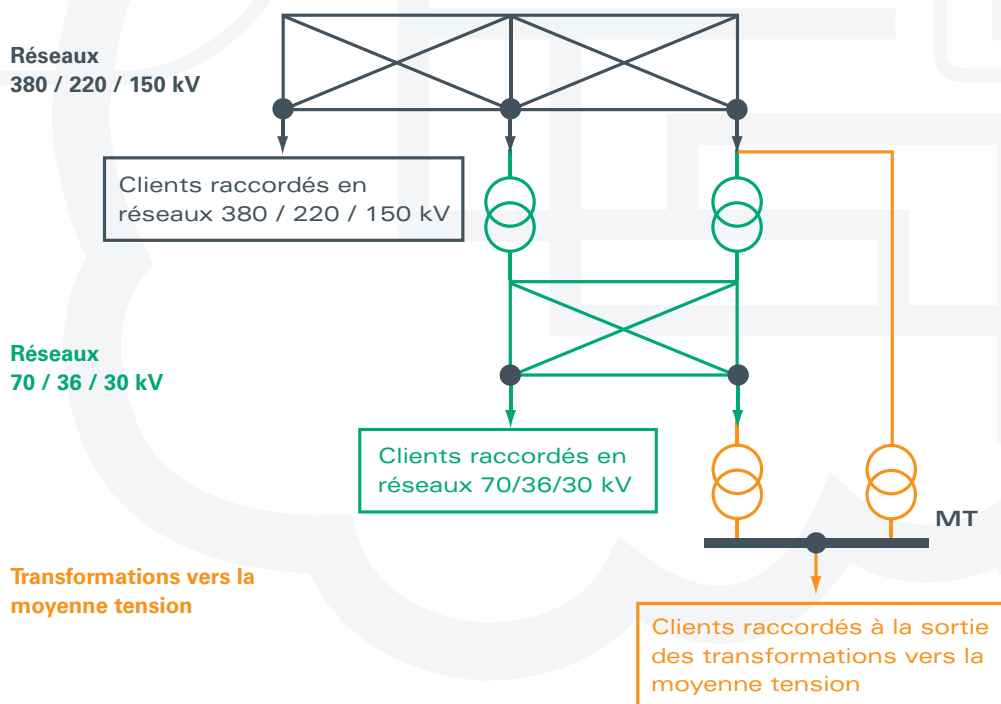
Réseaux
380 / 220 / 150 kV

Clients raccordés en réseaux 380 / 220 / 150 kV

Réseaux
70 / 36 / 30 kV

Clients raccordés en réseaux 70/36/30 kV

MT

Transformations vers la moyenne tension

Clients raccordés à la sortie des transformations vers la moyenne tension